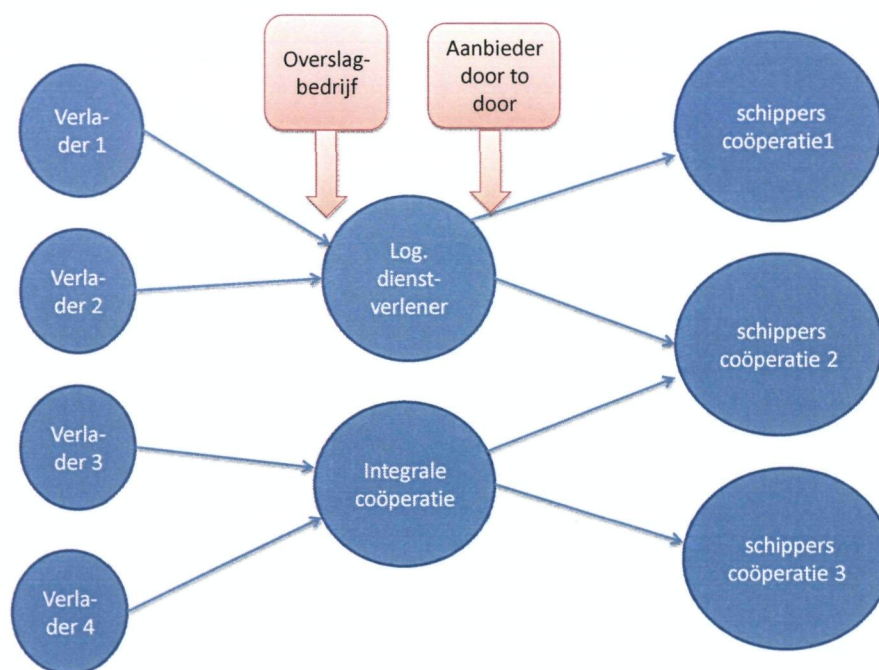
Overslagbedrijf

Aanbieder door to door

Verlader 1

Verlader 2

Verlader 3

Verlader 4

Log. dienstverlener

Integrale coöperatie

schippers coöperatie1

schippers coöperatie 2

schippers coöperatie 3